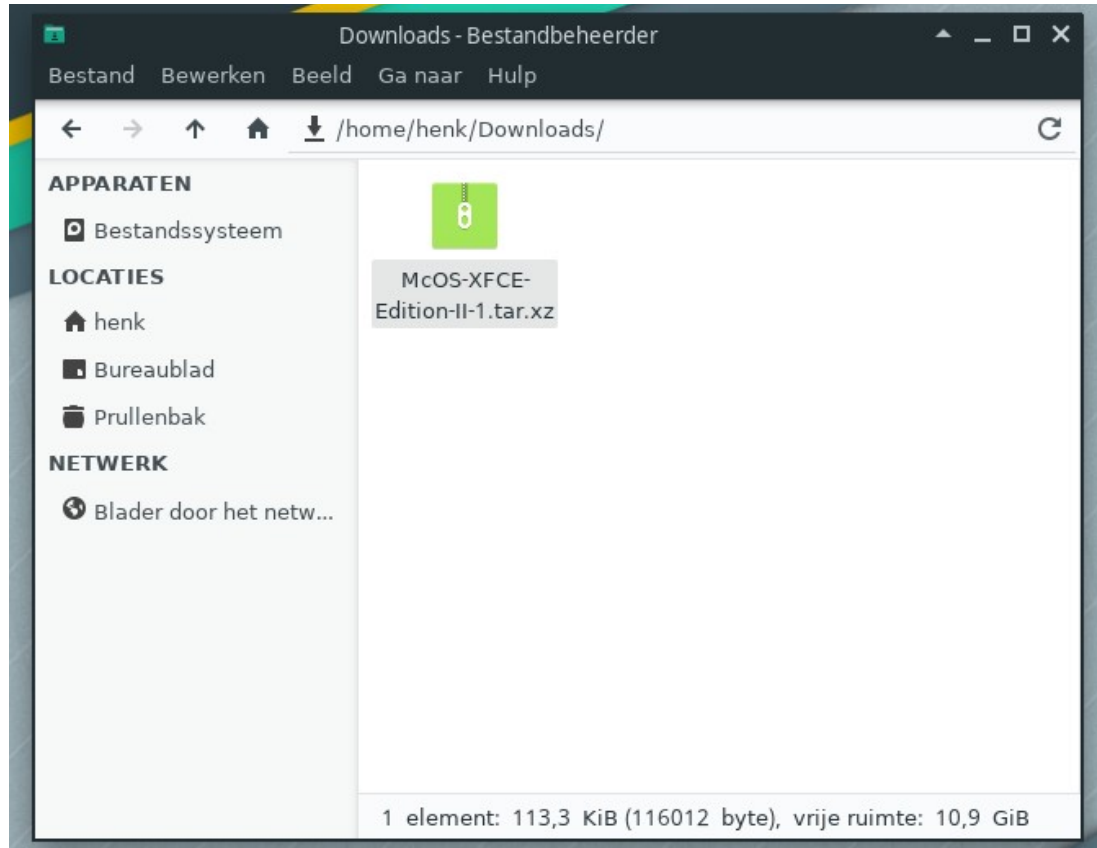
Downloads - Bestandbeheerder

Bestand Bewerken Beeld Ga naar Hulp

/home/henk/Downloads/

APPARATEN

Bestandssysteem

LOCATIES

henk

Bureaublad

Prullenbak

NETWERK

Blader door het netw...

McOS-XFCE-Edition-II-1.tar.xz

1 element: 113,3 KiB (116012 byte), vrije ruimte: 10,9 GiB